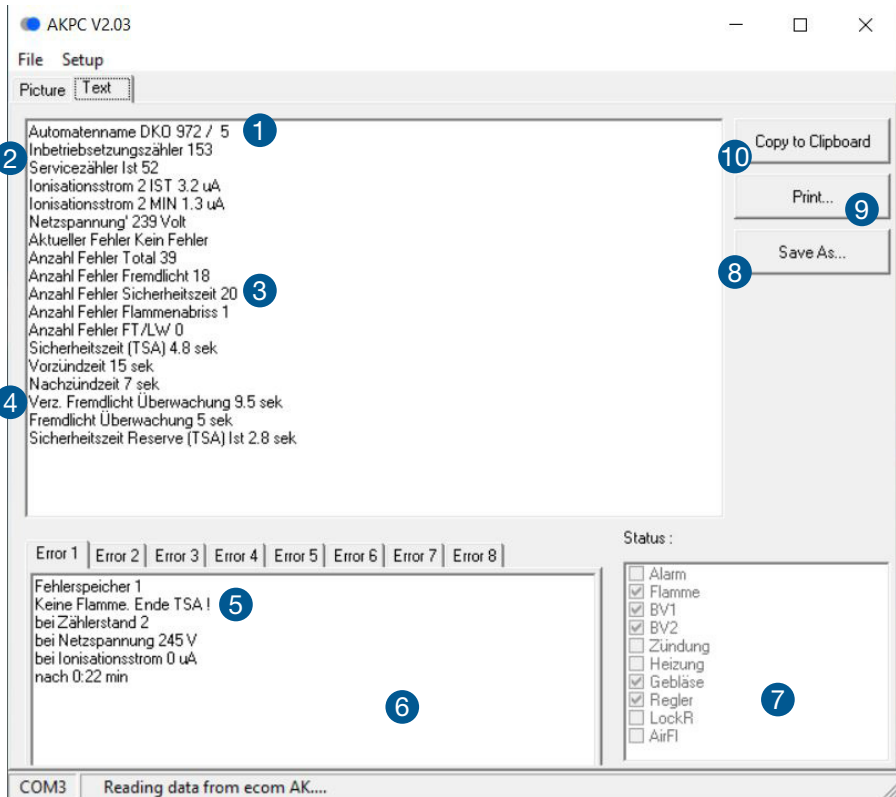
AKPC V2.03

File Setup

Picture Text

Automatenname DKO 972 / 5
Inbetriebsetzungszähler 153
Servicezähler Ist 52
Ionisationsstrom 2 IST 3.2 uA
Ionisationsstrom 2 MIN 1.3 uA
Netzspannung' 239 Volt
Aktueller Fehler Kein Fehler
Anzahl Fehler Total 39
Anzahl Fehler Fremdlicht 18
Anzahl Fehler Sicherheitszeit 20
Anzahl Fehler Flammenabriss 1
Anzahl Fehler FT/LW 0
Sicherheitszeit (TSA) 4.8 sek
Vorzündzeit 15 sek
Nachzündzeit 7 sek
Verz. Fremdlicht Überwachung 9.5 sek
Fremdlicht Überwachung 5 sek
Sicherheitszeit Reserve (TSA) Ist 2.8 sek

1 2 3 4

Copy to Clipboard 10

Print... 9

Save As... 8

Error 1 Error 2 Error 3 Error 4 Error 5 Error 6 Error 7 Error 8

Fehlerspeicher 1
Keine Flamme. Ende TSA !
bei Zählerstand 2
bei Netzspannung 245 V
bei Ionisationsstrom 0 uA
nach 0:22 min

5 6

Status :

Alarm
Flamme
BV1
BV2
Zündung
Heizung
Gebläse
Regler
LockR
AirFl

7

COM3 Reading data from ecom AK....